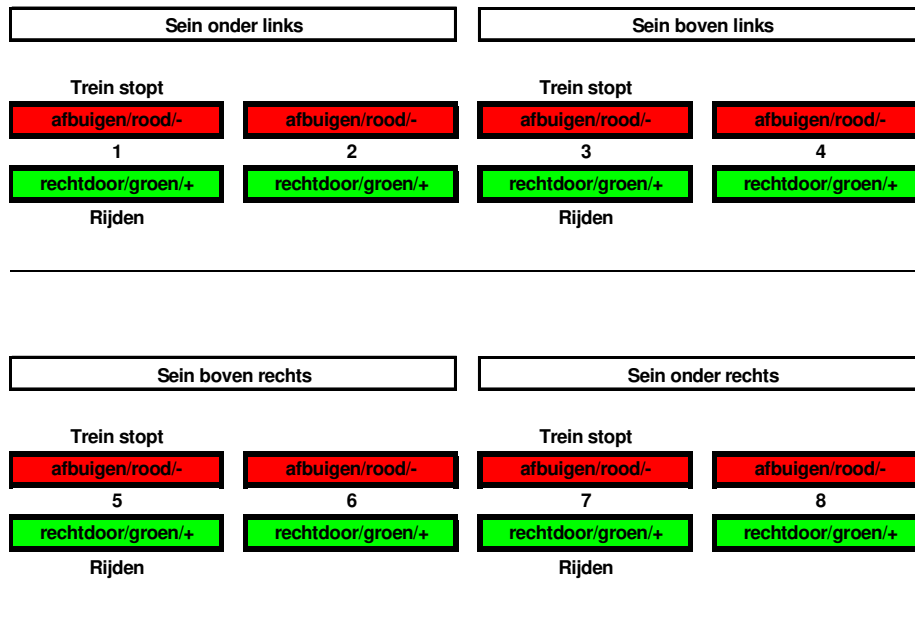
Sein onder links

Trein stopt

afbuigen/rood/-

1

rechtdoor/groen/+

Rijden

afbuigen/rood/-

2

rechtdoor/groen/+

Sein boven links

Trein stopt

afbuigen/rood/-

3

rechtdoor/groen/+

Rijden

afbuigen/rood/-

4

rechtdoor/groen/+

Sein boven rechts

Trein stopt

afbuigen/rood/-

5

rechtdoor/groen/+

Rijden

afbuigen/rood/-

6

rechtdoor/groen/+

Sein onder rechts

Trein stopt

afbuigen/rood/-

7

rechtdoor/groen/+

Rijden

afbuigen/rood/-

8

rechtdoor/groen/+